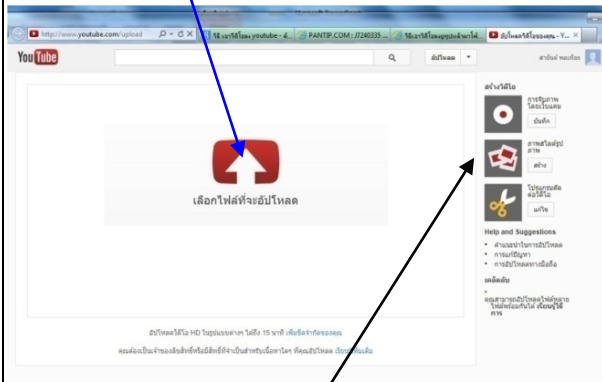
http://www.youtube.com/upload

วิธีเอาวิดีโอลง youtube - ส...

PANTIP.COM : J7240335 ...

วิธีเอาวิดีโอลงยูทูปจากไฟล์...

อัปโหลดวิดีโอไปยังคุณ - Y...

YouTube

อัปโหลด

สาธินย์ หอมเรือง

เลือกไฟล์ที่จะอัปโหลด

สร้างวิดีโอ

การจับภาพโดยเว็บแคม

บันทึก

ภาพสไลด์รูปภาพ

สร้าง

โปรแกรมตัดต่อวิดีโอ

แก้ไข

Help and Suggestions

• คำแนะนำในการอัปโหลด
• การแก้ปัญหา
• การอัปโหลดทางมือถือ

เคล็ดลับ

• คุณสามารถอัปโหลดไฟล์หลายไฟล์พร้อมกันได้ เรียนรู้วิธีการ

อัปโหลดวิดีโอ HD ในรูปแบบต่างๆ ได้ถึง 15 นาที เพิ่มขีดจำกัดของคุณ

คุณต้องเป็นเจ้าของลิขสิทธิ์หรือมีสิทธิ์ที่จำเป็นสำหรับเนื้อหาใดๆ ที่คุณอัปโหลด เรียนรู้เพิ่มเติม